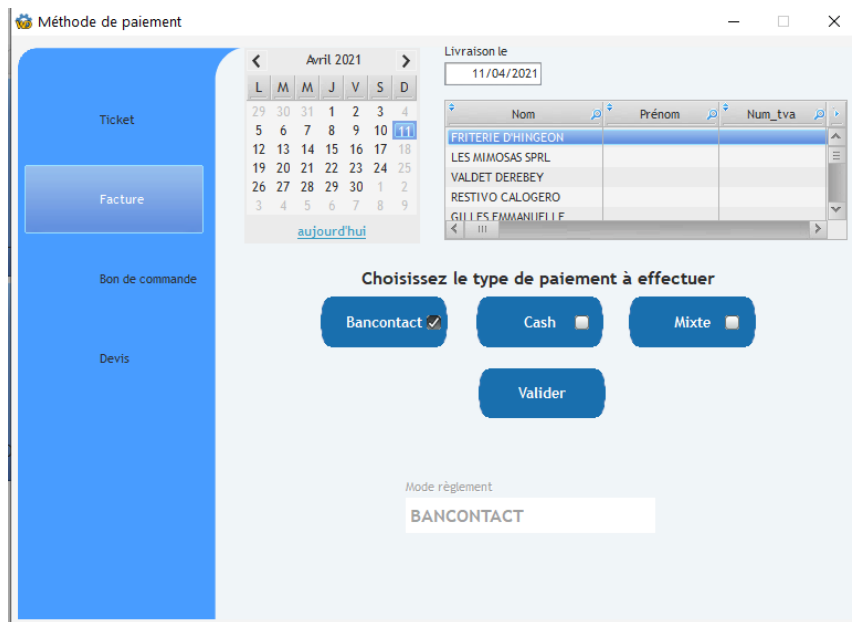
Méthode de paiement

Ticket

Facture

Bon de commande

Devis

Avril 2021

| L | M | M | J | V | S | D |
|---|---|---|---|---|---|---|
| 29 | 30 | 31 | 1 | 2 | 3 | 4 |
| 5 | 6 | 7 | 8 | 9 | 10 | 11 |
| 12 | 13 | 14 | 15 | 16 | 17 | 18 |
| 19 | 20 | 21 | 22 | 23 | 24 | 25 |
| 26 | 27 | 28 | 29 | 30 | 1 | 2 |
| 3 | 4 | 5 | 6 | 7 | 8 | 9 |

aujourd'hui

Livraison le
11/04/2021

| Nom | Prénom | Num_tva |
|---|---|---|
| FRITERIE D'HINGEON | | |
| LES MIMOSAS SPRL | | |
| VALDET DEREBEY | | |
| RESTIVO CALOGERO | | |
| GILLES EMMANUELLE | | |

Choisissez le type de paiement à effectuer

Bancontact

Cash

Mixte

Valider

Mode règlement
BANCONTACT